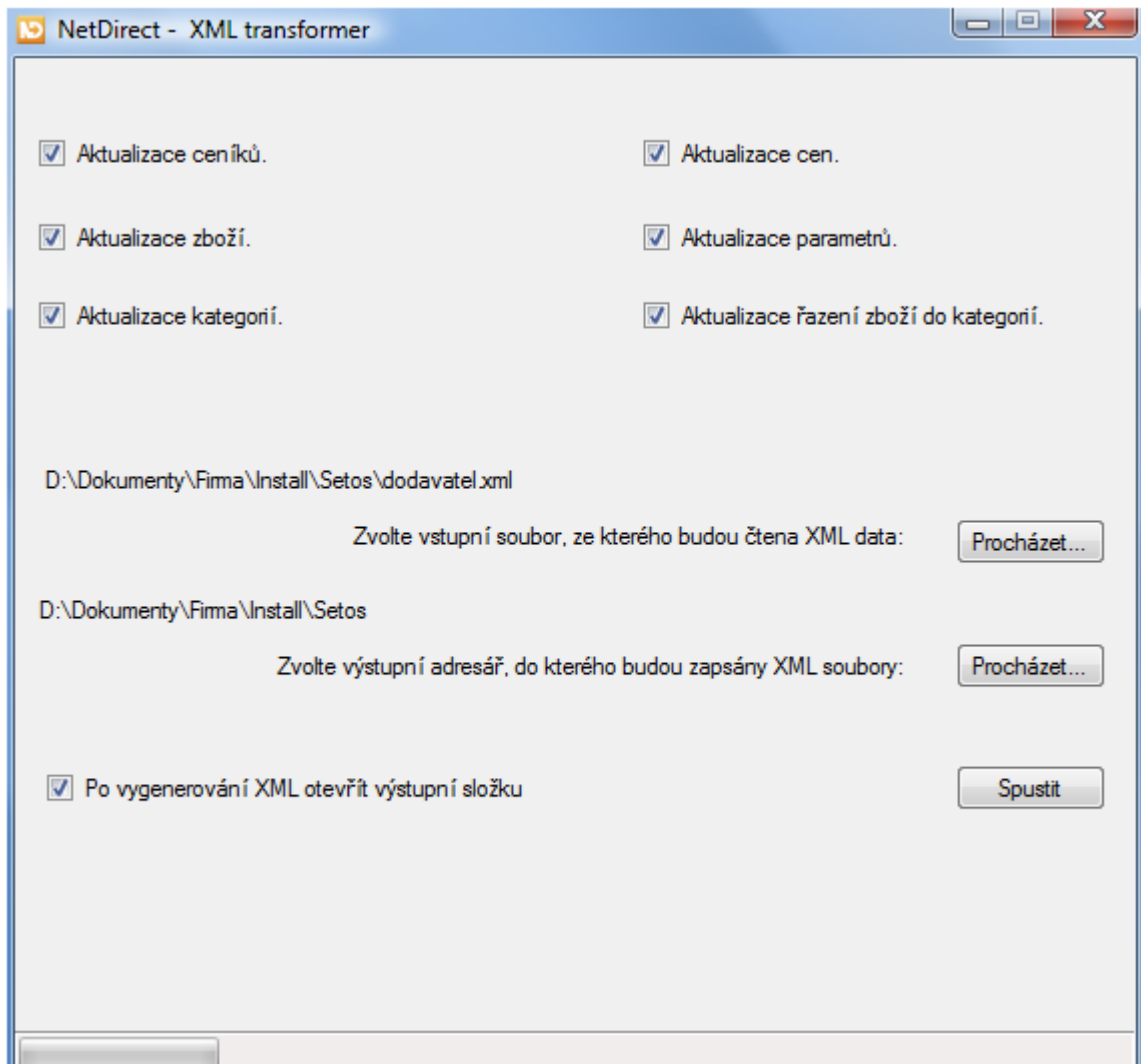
NetDirect - XML transformer

Aktualizace ceníků.

Aktualizace cen.

Aktualizace zboží.

Aktualizace parametrů.

Aktualizace kategorií.

Aktualizace řazení zboží do kategorií.

D:\Dokumenty\Firma\Install\Setos\dodavatel.xml

Zvolte vstupní soubor, ze kterého budou čtena XML data:

Procházet...

D:\Dokumenty\Firma\Install\Setos

Zvolte výstupní adresář, do kterého budou zapsány XML soubory:

Procházet...

Po vygenerování XML otevřít výstupní složku

Spustit